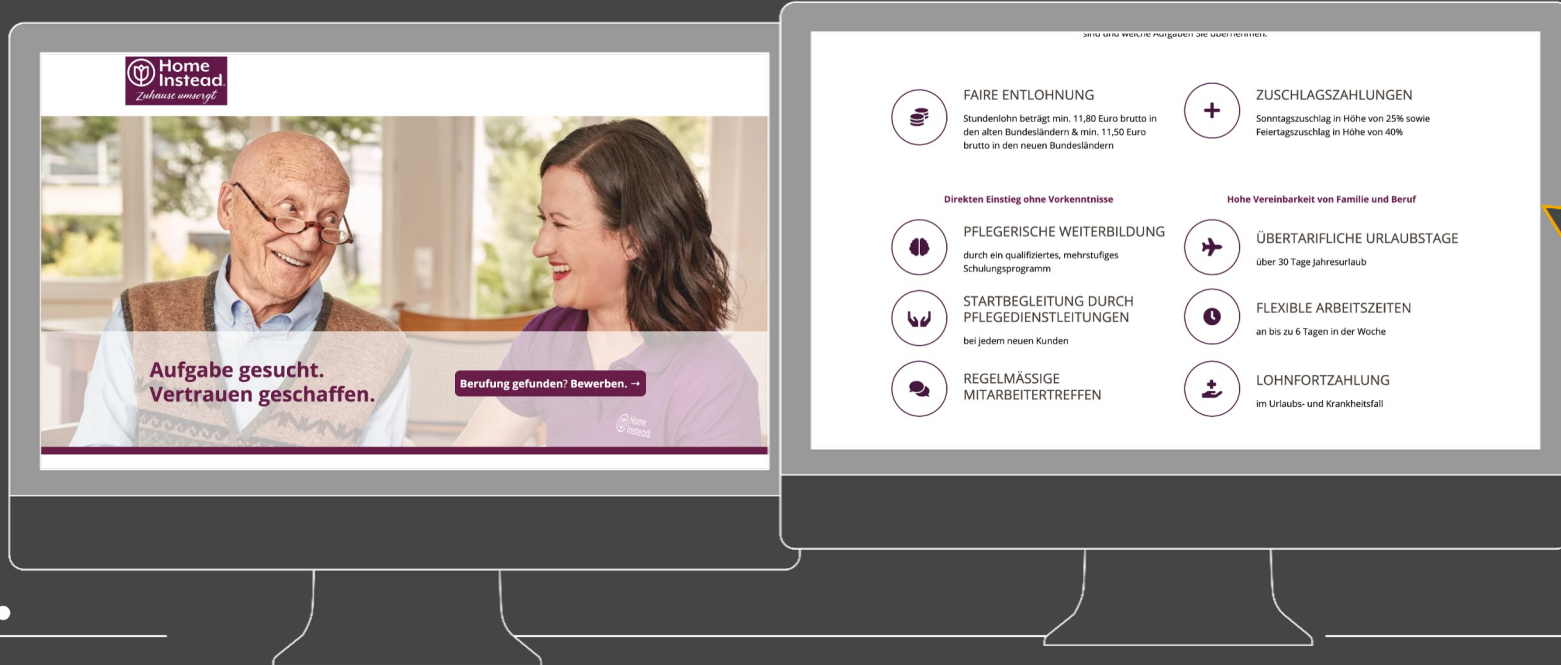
Home Instead.
Zuhause umsorgt

Aufgabe gesucht.
Vertrauen geschaffen.

Berufung gefunden? Bewerben. →

Home Instead

sind und welche Aufgaben Sie übernehmen.

FAIRE ENTLOHNUNG
Stundenlohn beträgt min. 11,80 Euro brutto in den alten Bundesländern & min. 11,50 Euro brutto in den neuen Bundesländern

ZUSCHLAGSZAHLUNGEN
Sonntagszuschlag in Höhe von 25% sowie Feiertagszuschlag in Höhe von 40%

Direkten Einstieg ohne Vorkenntnisse

Hohe Vereinbarkeit von Familie und Beruf

PFLEGERISCHE WEITERBILDUNG
durch ein qualifiziertes, mehrstufiges Schulungsprogramm

ÜBERTARIFLICHE URLAUBSTAGE
über 30 Tage Jahresurlaub

STARTBEGLEITUNG DURCH PFLEGEDIENSTLEITUNGEN
bei jedem neuen Kunden

FLEXIBLE ARBEITSZEITEN
an bis zu 6 Tagen in der Woche

REGELMÄSSIGE MITARBEITERTREFFEN

LOHNFORTZAHLUNG
im Urlaubs- und Krankheitsfall